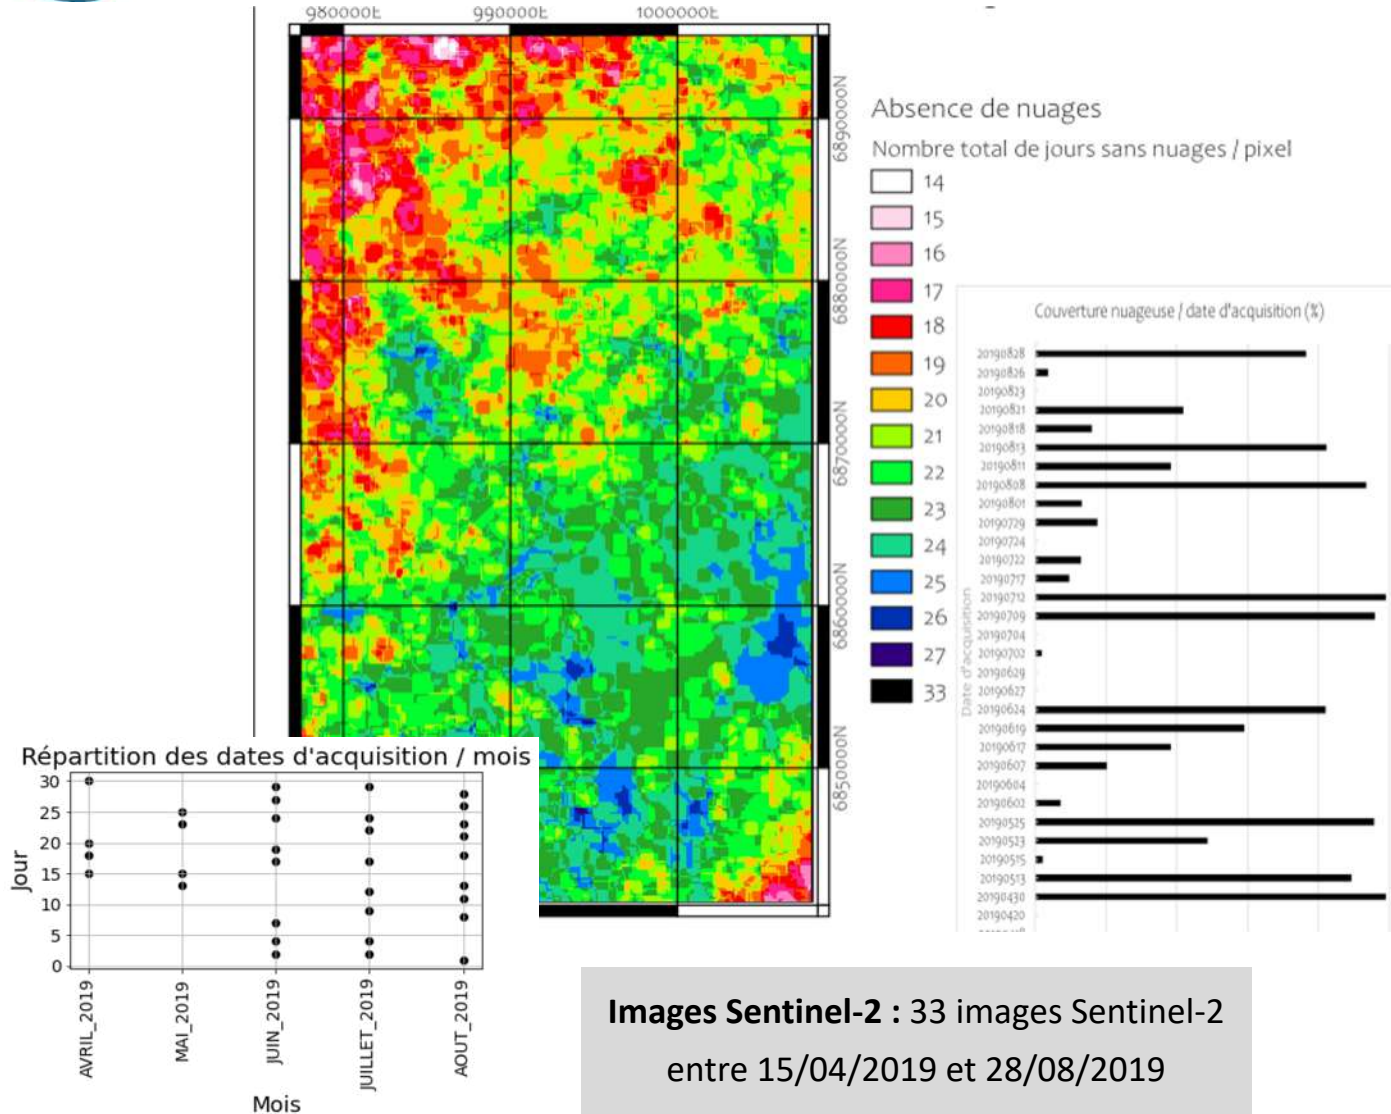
980000E 990000E 1000000E

6890000N
6880000N
6870000N
6860000N
6850000N

Absence de nuages
Nombre total de jours sans nuages / pixel

14
15
16
17
18
19
20
21
22
23
24
25
26
27
33

Couverture nuageuse / date d'acquisition (%)

Date d'acquisition

20190828
20190826
20190823
20190821
20190818
20190813
20190811
20190808
20190801
20190729
20190724
20190722
20190717
20190712
20190709
20190704
20190702
20190629
20190627
20190624
20190619
20190617
20190607
20190604
20190602
20190525
20190523
20190515
20190513
20190430
20190420

Répartition des dates d'acquisition / mois

Jour

30
25
20
15
10
5
0

AVRIL_2019
MAI_2019
JUIN_2019
JUILLET_2019
AOUT_2019

Mois

**Images Sentinel-2 :** 33 images Sentinel-2 entre 15/04/2019 et 28/08/2019